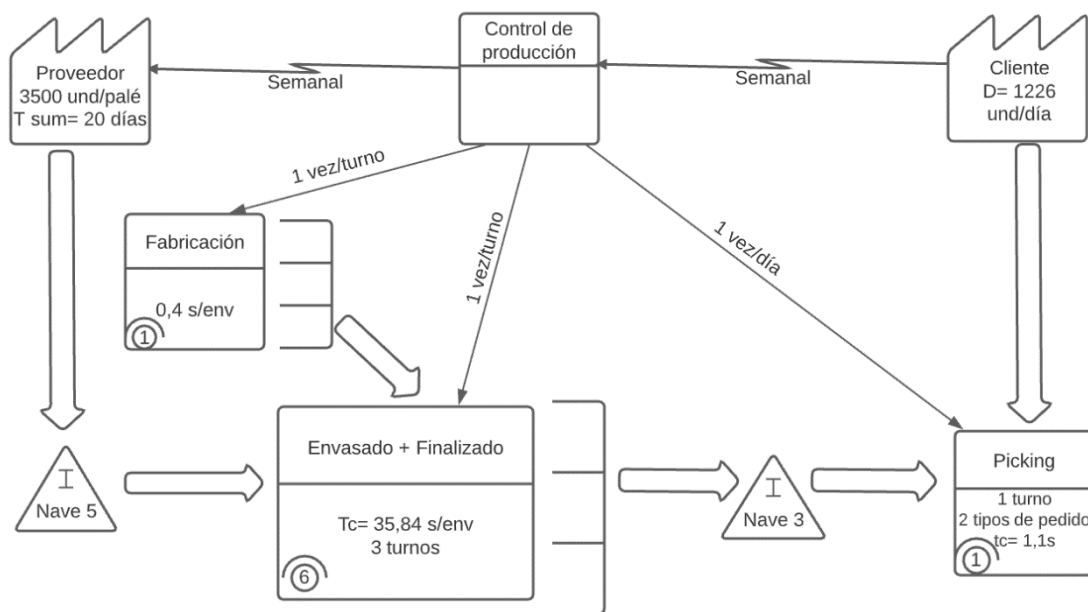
Control de producción

Proveedor
3500 und/palé
T sum= 20 días

Semanal

Semanal

Cliente
D= 1226
und/día

1 vez/turno

1 vez/turno

1 vez/día

Fabricación

0,4 s/env

1

I
Nave 5

Envasado + Finalizado

Tc= 35,84 s/env
3 turnos

6

I
Nave 3

Picking

1 turno
2 tipos de pedido
tc= 1,1s

1